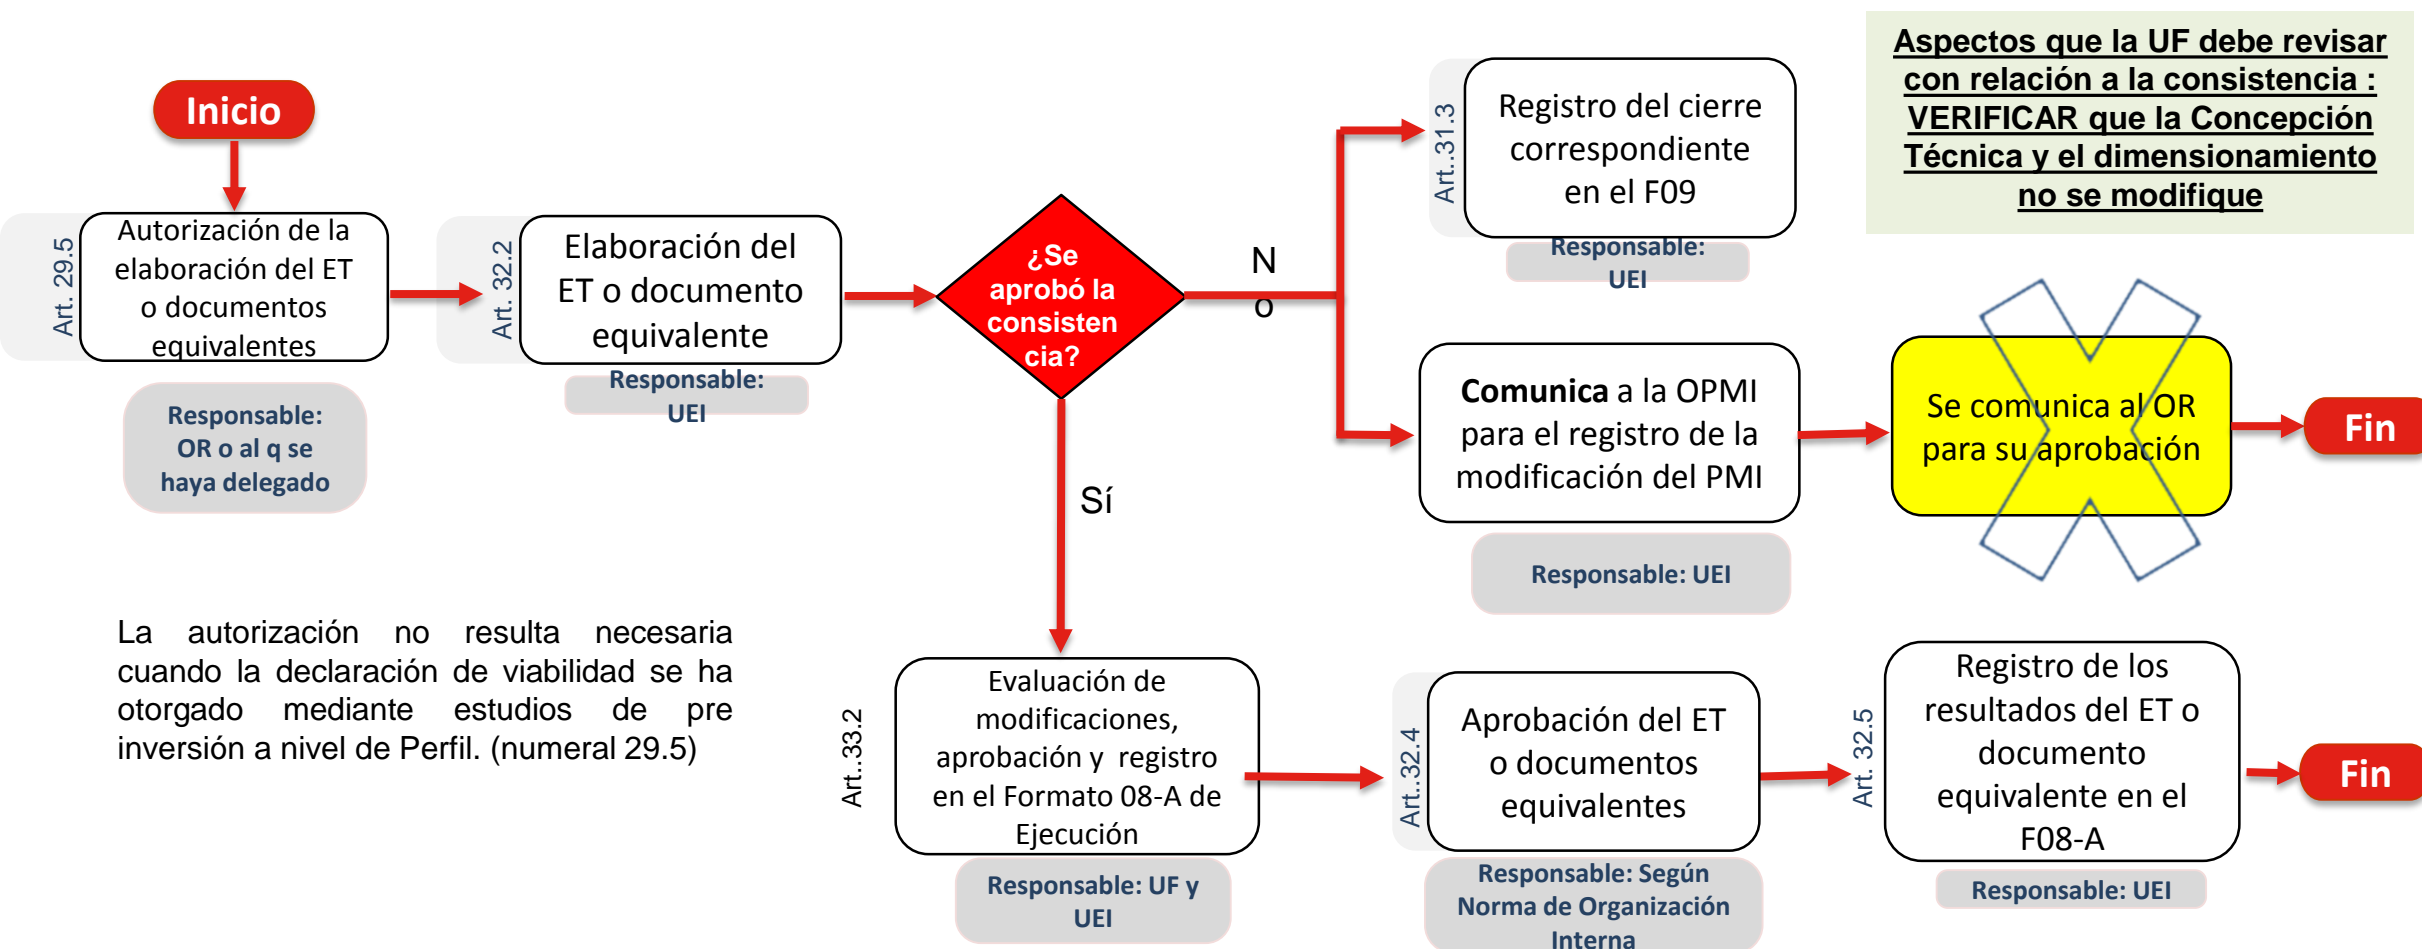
Inicio

Art. 29.5

Autorización de la elaboración del ET o documentos equivalentes

Responsable: OR o al q se haya delegado

Art. 32.2

Elaboración del ET o documento equivalente

Responsable: UEI

¿Se aprobó la consistencia?

No

Sí

Art..31.3

Registro del cierre correspondiente en el F09

Responsable: UEI

Aspectos que la UF debe revisar con relación a la consistencia : VERIFICAR que la Concepción Técnica y el dimensionamiento no se modifique

Comunica a la OPMI para el registro de la modificación del PMI

Responsable: UEI

Se comunica al OR para su aprobación

Fin

La autorización no resulta necesaria cuando la declaración de viabilidad se ha otorgado mediante estudios de pre inversión a nivel de Perfil. (numeral 29.5)

Art..33.2

Evaluación de modificaciones, aprobación y registro en el Formato 08-A de Ejecución

Responsable: UF y UEI

Art..32.4

Aprobación del ET o documentos equivalentes

Responsable: Según Norma de Organización Interna

Art. 32.5

Registro de los resultados del ET o documento equivalente en el F08-A

Responsable: UEI

Fin